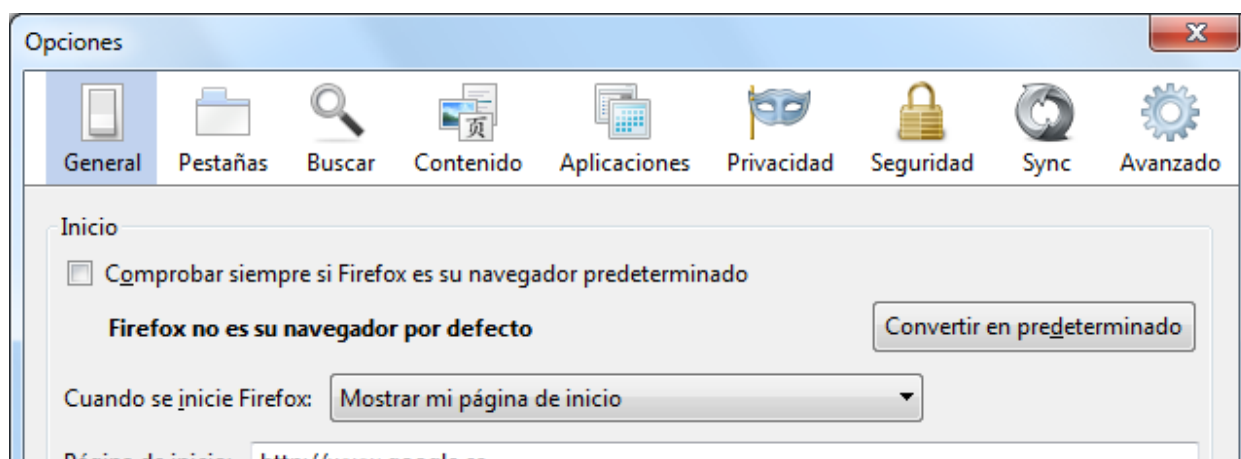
Opciones

General Pestañas Buscar Contenido Aplicaciones Privacidad Seguridad Sync Avanzado

Inicio

Comprobar siempre si Firefox es su navegador predeterminado

**Firefox no es su navegador por defecto**

Convertir en predeterminado

Cuando se inicie Firefox: Mostrar mi página de inicio

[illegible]